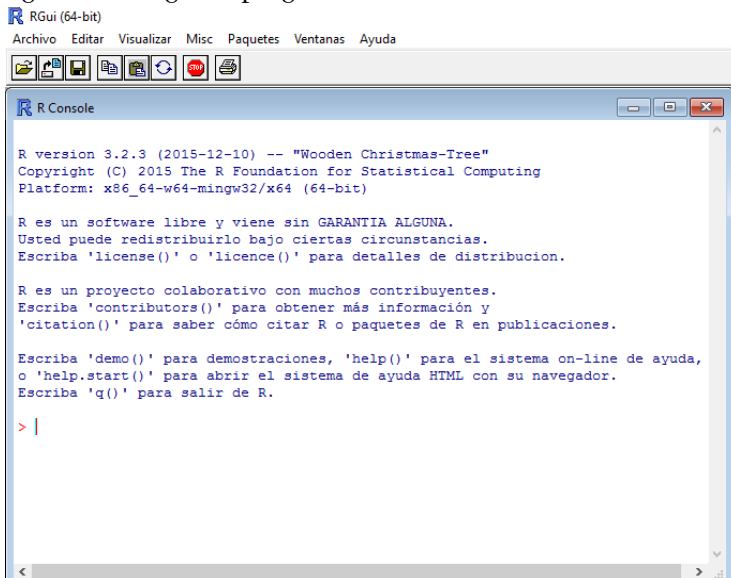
RGui (64-bit)
Archivo Editar Visualizar Misc Paquetes Ventanas Ayuda

R Console

R version 3.2.3 (2015-12-10) -- "Wooden Christmas-Tree"
Copyright (C) 2015 The R Foundation for Statistical Computing
Platform: x86_64-w64-mingw32/x64 (64-bit)

R es un software libre y viene sin GARANTIA ALGUNA.
Usted puede redistribuirlo bajo ciertas circunstancias.
Escriba 'license()' o 'licence()' para detalles de distribucion.

R es un proyecto colaborativo con muchos contribuyentes.
Escriba 'contributors()' para obtener más información y
'citation()' para saber cómo citar R o paquetes de R en publicaciones.

Escriba 'demo()' para demostraciones, 'help()' para el sistema on-line de ayuda,
o 'help.start()' para abrir el sistema de ayuda HTML con su navegador.
Escriba 'q()' para salir de R.

>